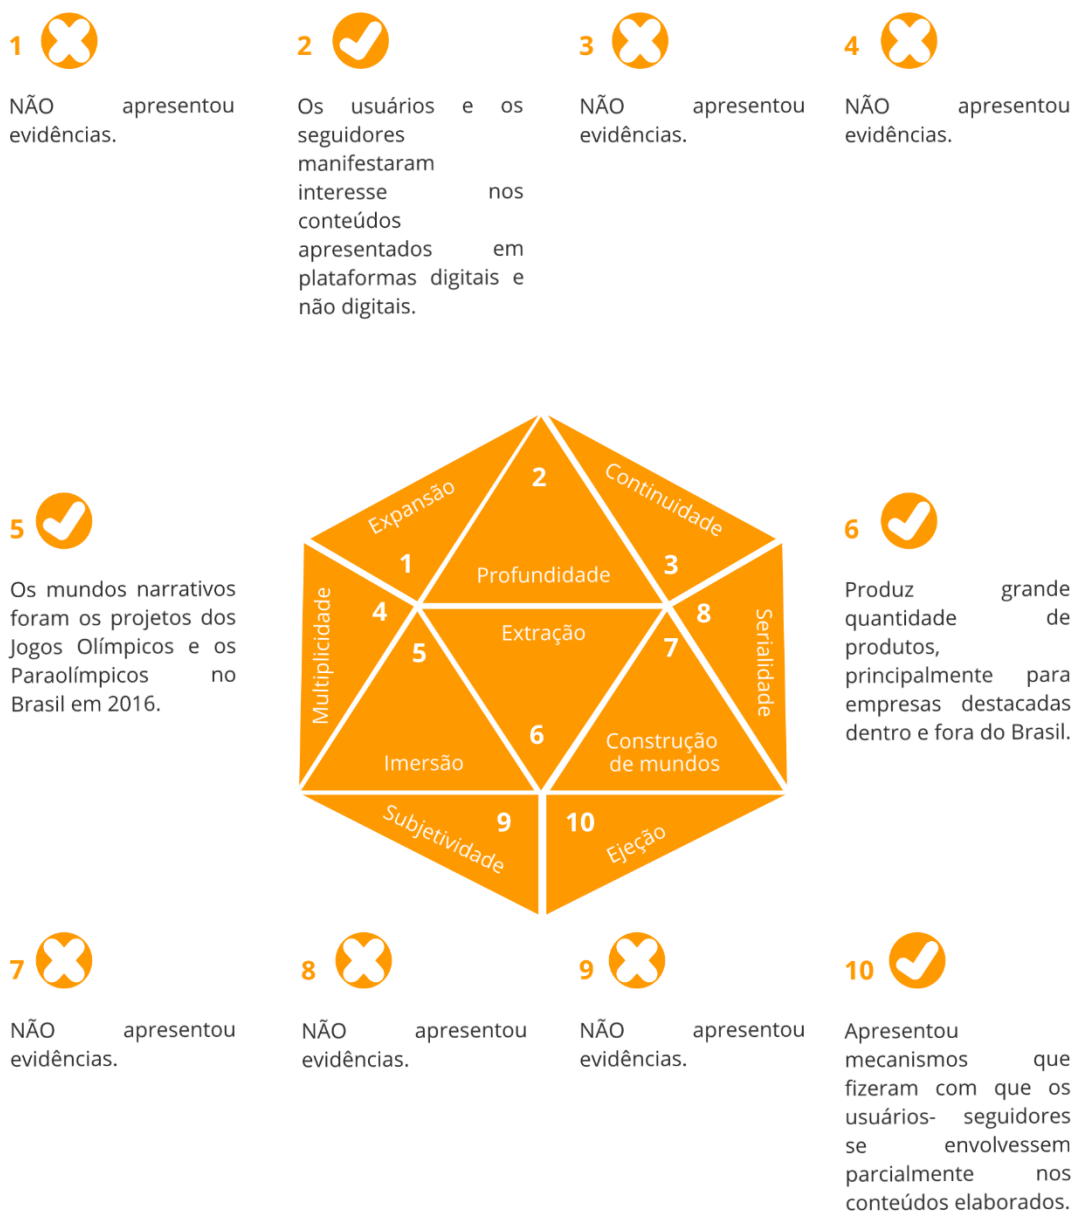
1

NÃO apresentou evidências.

2

Os usuários e os seguidores manifestaram interesse nos conteúdos apresentados em plataformas digitais e não digitais.

3

NÃO apresentou evidências.

4

NÃO apresentou evidências.

5

Os mundos narrativos foram os projetos dos Jogos Olímpicos e os Paraolímpicos no Brasil em 2016.

Expansão
2
Continuidade
1
Profundidade
3
Multiplicidade
4
8
Extração
Serialidade
5
7
6
Construção de mundos
Imersão
Subjetividade
9
10
Ejeção

6

Produz grande quantidade de produtos, principalmente para empresas destacadas dentro e fora do Brasil.

7

NÃO apresentou evidências.

8

NÃO apresentou evidências.

9

NÃO apresentou evidências.

10

Apresentou mecanismos que fizeram com que os usuários- seguidores se envolvessem parcialmente nos conteúdos elaborados.